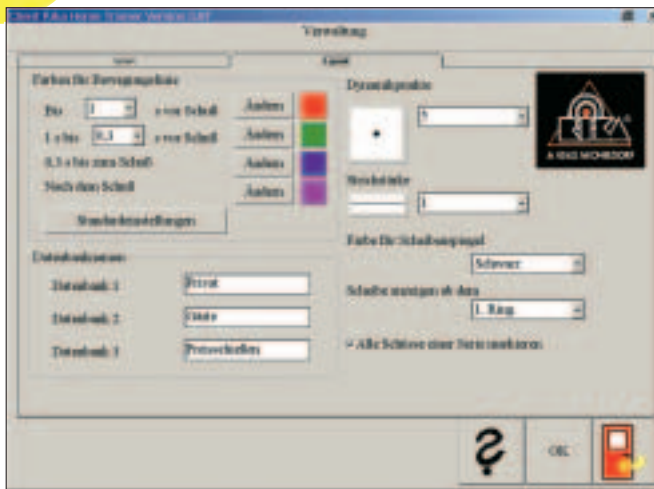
Client Rika Home Trainer Version 0.87

Verwaltung

Spiel | Laser

Farben für Bewegungsablauf

Bis [1] s vor Schuß [Ändern]

1 s bis [0,3] s vor Schuß [Ändern]

0,3 s bis zum Schuß [Ändern]

Nach dem Schuß [Ändern]

Standardeinstellungen

Datenbanknamen

Datenbank 1 [Privat]

Datenbank 2 [Gäste]

Datenbank 3 [Preisschießen]

Dynamikpunkt

[5]

Strichstärke

[1]

Farbe für Schußanzeigepunkt

[Schwarz]

Schüsse anzeigen ab dem

[1. Ring]

Alle Schüsse einer Serie markieren

RIKA A KIKA MÜNSDORF

OK